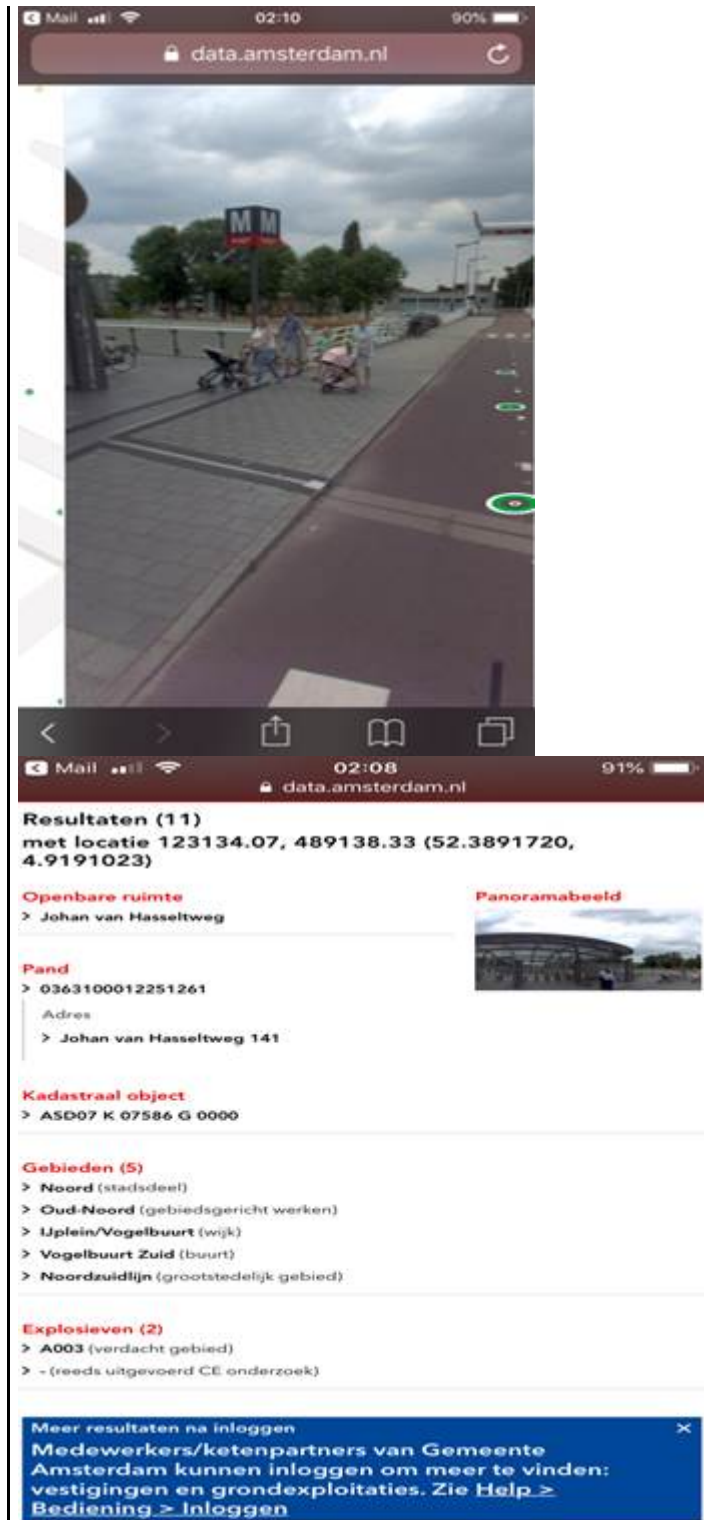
Mail 02:10 90%
data.amsterdam.nl

M M

Mail 02:08 91%
data.amsterdam.nl

Resultaten (11)
met locatie 123134.07, 489138.33 (52.3891720, 4.9191023)

Openbare ruimte
> Johan van Hasseltweg

Panoramabeeld

Pand
> 0363100012251261
Adres
> Johan van Hasseltweg 141

Kadastraal object
> ASD07 K 07586 G 0000

Gebieden (5)
> Noord (stadsdeel)
> Oud-Noord (gebiedsgericht werken)
> IJplein/Vogelbuurt (wijk)
> Vogelbuurt Zuid (buurt)
> Noordzuidlijn (grootstedelijk gebied)

Explosieven (2)
> A003 (verdacht gebied)
> - (reeds uitgevoerd CE onderzoek)

Meer resultaten na inloggen
Medewerkers/ketenpartners van Gemeente Amsterdam kunnen inloggen om meer te vinden: vestigingen en grondexploitaties. Zie Help > Bediening > Inloggen